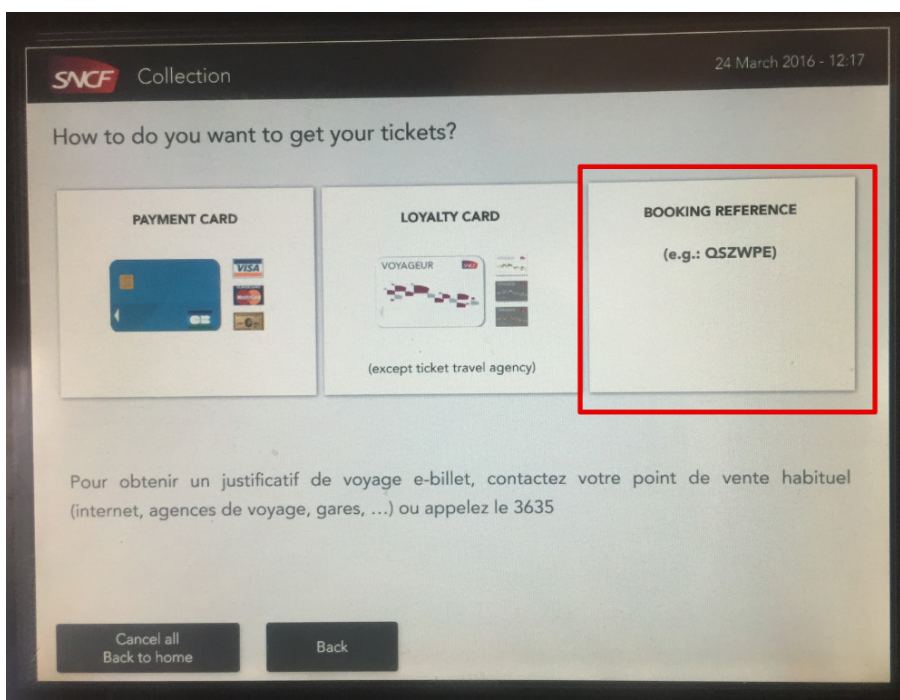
SNCF Collection

24 March 2016 - 12:17

How to do you want to get your tickets?

PAYMENT CARD

VISA

LOYALTY CARD

VOYAGEUR

SNCF

(except ticket travel agency)

BOOKING REFERENCE

(e.g.: QSZWPE)

Pour obtenir un justificatif de voyage e-billet, contactez votre point de vente habituel (internet, agences de voyage, gares, ...) ou appelez le 3635

Cancel all
Back to home

Back